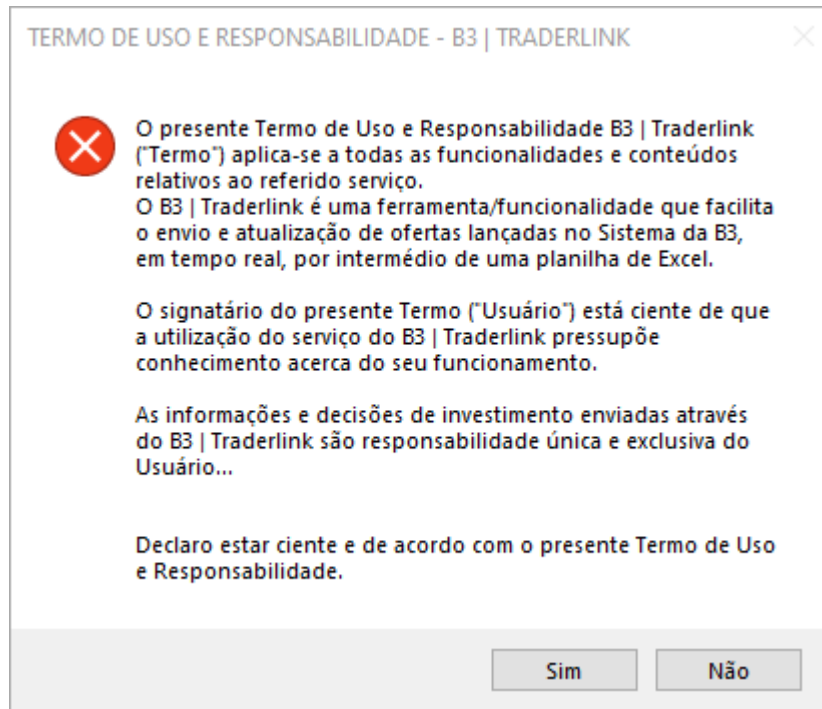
TERMO DE USO E RESPONSABILIDADE - B3 | TRADERLINK

O presente Termo de Uso e Responsabilidade B3 | Traderlink ("Termo") aplica-se a todas as funcionalidades e conteúdos relativos ao referido serviço.
O B3 | Traderlink é uma ferramenta/funcionalidade que facilita o envio e atualização de ofertas lançadas no Sistema da B3, em tempo real, por intermédio de uma planilha de Excel.

O signatário do presente Termo ("Usuário") está ciente de que a utilização do serviço do B3 | Traderlink pressupõe conhecimento acerca do seu funcionamento.

As informações e decisões de investimento enviadas através do B3 | Traderlink são responsabilidade única e exclusiva do Usuário...

Declaro estar ciente e de acordo com o presente Termo de Uso e Responsabilidade.

Sim

Não